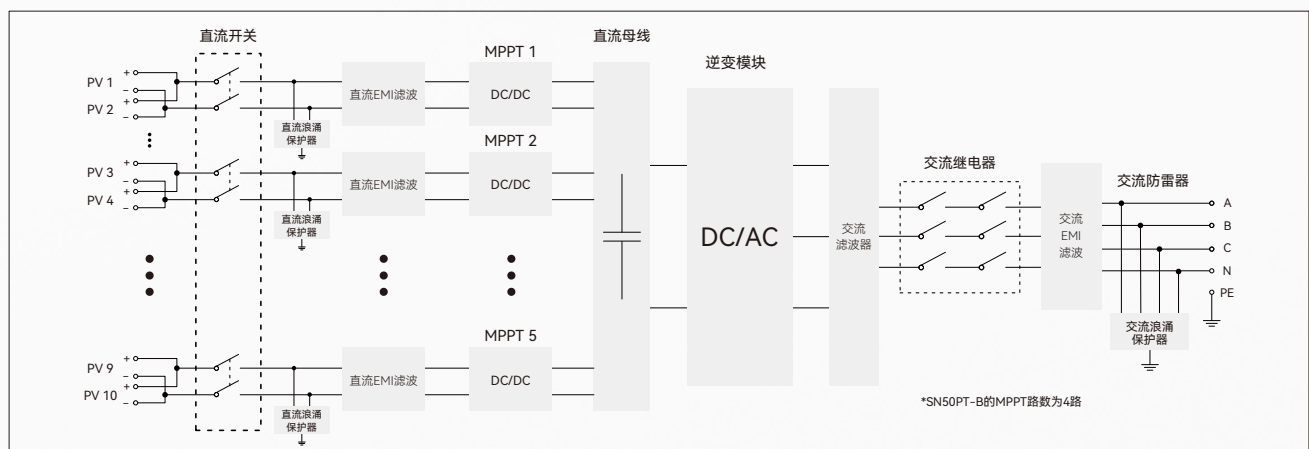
直流开关

PV 1
PV 2
PV 3
PV 4
PV 9
PV 10

+ – + –

直流EMI滤波
直流EMI滤波
直流EMI滤波

直流浪涌保护器
直流浪涌保护器
直流浪涌保护器

MPPT 1
DC/DC
MPPT 2
DC/DC
MPPT 5
DC/DC

直流母线

逆变模块

DC/AC

交流滤波器

交流继电器

交流EMI滤波

交流防雷器

A
B
C
N
PE

交流浪涌保护器

*SN50PT-B的MPPT路数为4路